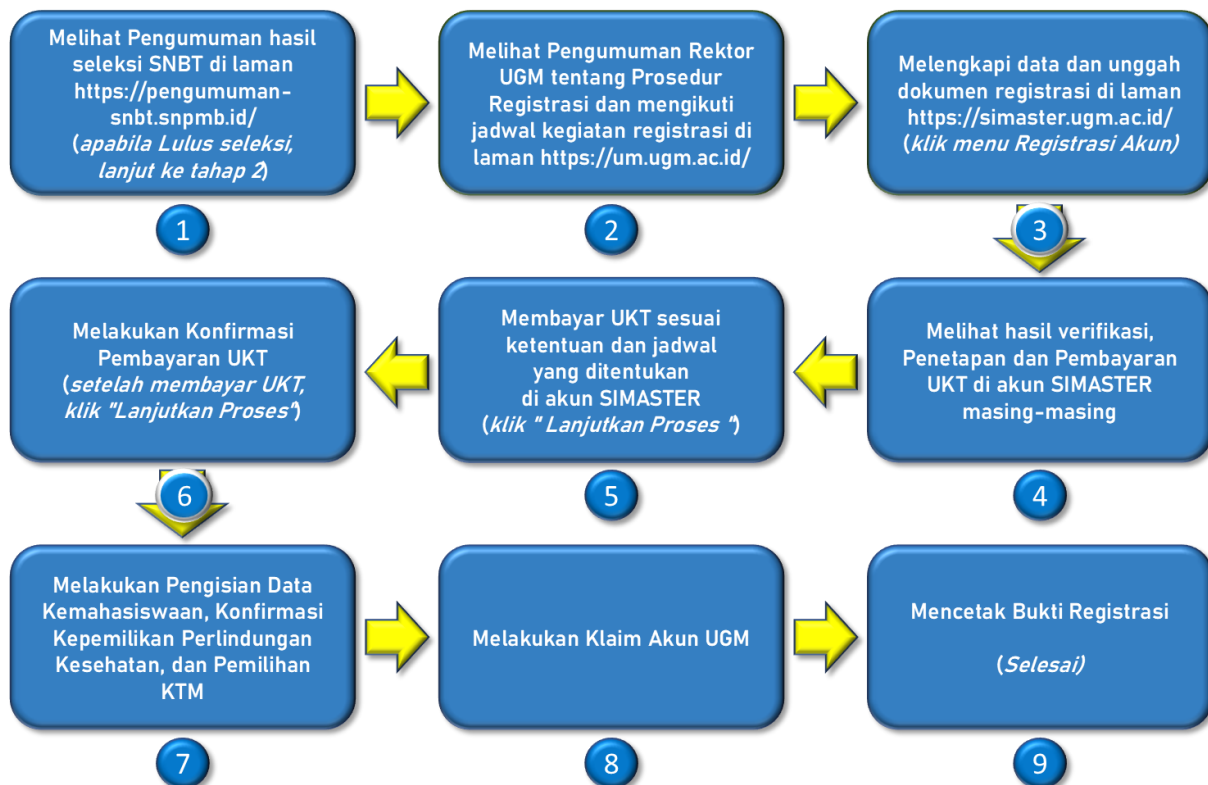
Melihat Pengumuman hasil seleksi SNBT di laman https://pengumuman-snbt.snpmb.id/ (apabila Lulus seleksi, lanjut ke tahap 2)

1

Melihat Pengumuman Rektor UGM tentang Prosedur Registrasi dan mengikuti jadwal kegiatan registrasi di laman https://um.ugm.ac.id/

2

Melengkapi data dan unggah dokumen registrasi di laman https://simaster.ugm.ac.id/ (klik menu Registrasi Akun)

3

Melihat hasil verifikasi, Penetapan dan Pembayaran UKT di akun SIMASTER masing-masing

4

Membayar UKT sesuai ketentuan dan jadwal yang ditentukan di akun SIMASTER (klik " Lanjutkan Proses ")

5

Melakukan Konfirmasi Pembayaran UKT (setelah membayar UKT, klik "Lanjutkan Proses")

6

Melakukan Pengisian Data Kemahasiswaan, Konfirmasi Kepemilikan Perlindungan Kesehatan, dan Pemilihan KTM

7

Melakukan Klaim Akun UGM

8

Mencetak Bukti Registrasi

(Selesai)

9